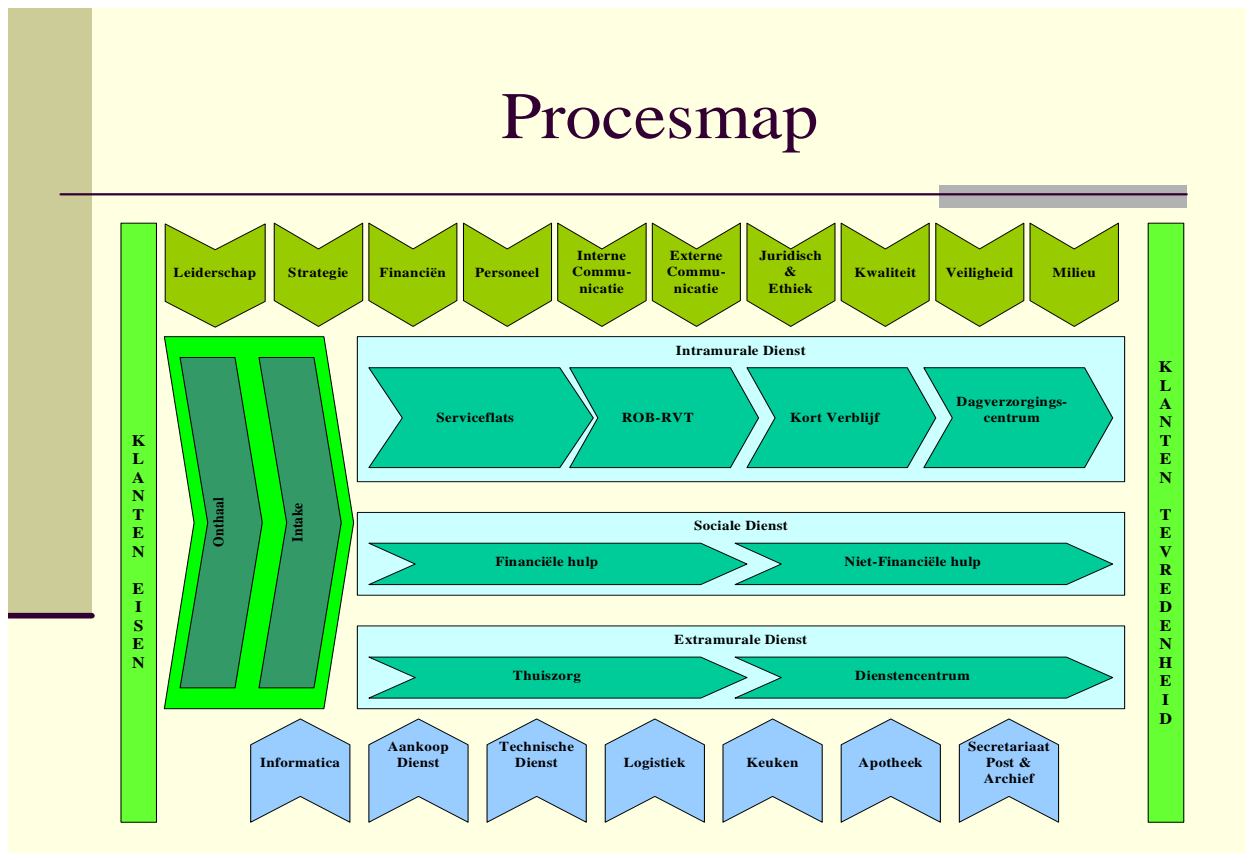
Procesmap

KLANTEN EISEN

Leiderschap
Strategie
Financiën
Personeel
Interne Communicatie
Externe Communicatie
Juridisch & Ethiek
Kwaliteit
Veiligheid
Milieu

Onthaal
Intake

Intramurale Dienst
Serviceflats
ROB-RVT
Kort Verblijf
Dagverzorgingscentrum

Sociale Dienst
Financiële hulp
Niet-Financiële hulp

Extramurale Dienst
Thuiszorg
Dienstencentrum

Informatica
Aankoop Dienst
Technische Dienst
Logistiek
Keuken
Apotheek
Secretariaat Post & Archief

KLANTEN TEVREDENHEID